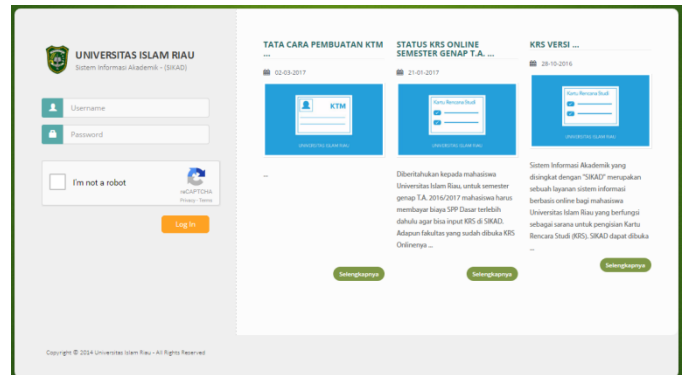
UNIVERSITAS ISLAM RIAU
Sistem Informasi Akademik - (SIKAD)

Username

Password

I'm not a robot
reCAPTCHA
Privacy - Terms

Log In

TATA CARA PEMBUATAN KTM ...

02-03-2017

KTM

UNIVERSITAS ISLAM RIAU

...

Selengkapnya

STATUS KRS ONLINE SEMESTER GENAP T.A. ...

21-01-2017

Kartu Rencana Studi

UNIVERSITAS ISLAM RIAU

Diberitahukan kepada mahasiswa Universitas Islam Riau, untuk semester genap T.A. 2016/2017 mahasiswa harus membayar biaya SPP Dasar terlebih dahulu agar bisa input KRS di SIKAD. Adapun fakultas yang sudah dibuka KRS Onlinenya ...

Selengkapnya

KRS VERSI ...

28-10-2016

Kartu Rencana Studi

UNIVERSITAS ISLAM RIAU

Sistem Informasi Akademik yang disingkat dengan "SIKAD" merupakan sebuah layanan sistem informasi berbasis online bagi mahasiswa Universitas Islam Riau yang berfungsi sebagai sarana untuk pengisian Kartu Rencana Studi (KRS). SIKAD dapat dibuka ...

Selengkapnya

Copyright © 2014 Universitas Islam Riau - All Rights Reserved